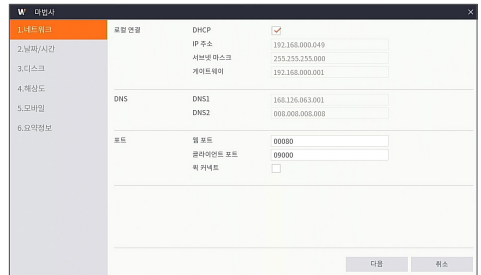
W 마법사
×

1.네트워크
2.날짜/시간
3.디스크
4.해상도
5.모바일
6.요약정보

로컬 연결
DHCP
IP 주소 192.168.000.049
서브넷 마스크 255.255.255.000
게이트웨이 192.168.000.001

DNS
DNS1 168.126.063.001
DNS2 008.008.008.008

포트
웹 포트 00080
클라이언트 포트 09000
퀵 커넥트

다음
취소